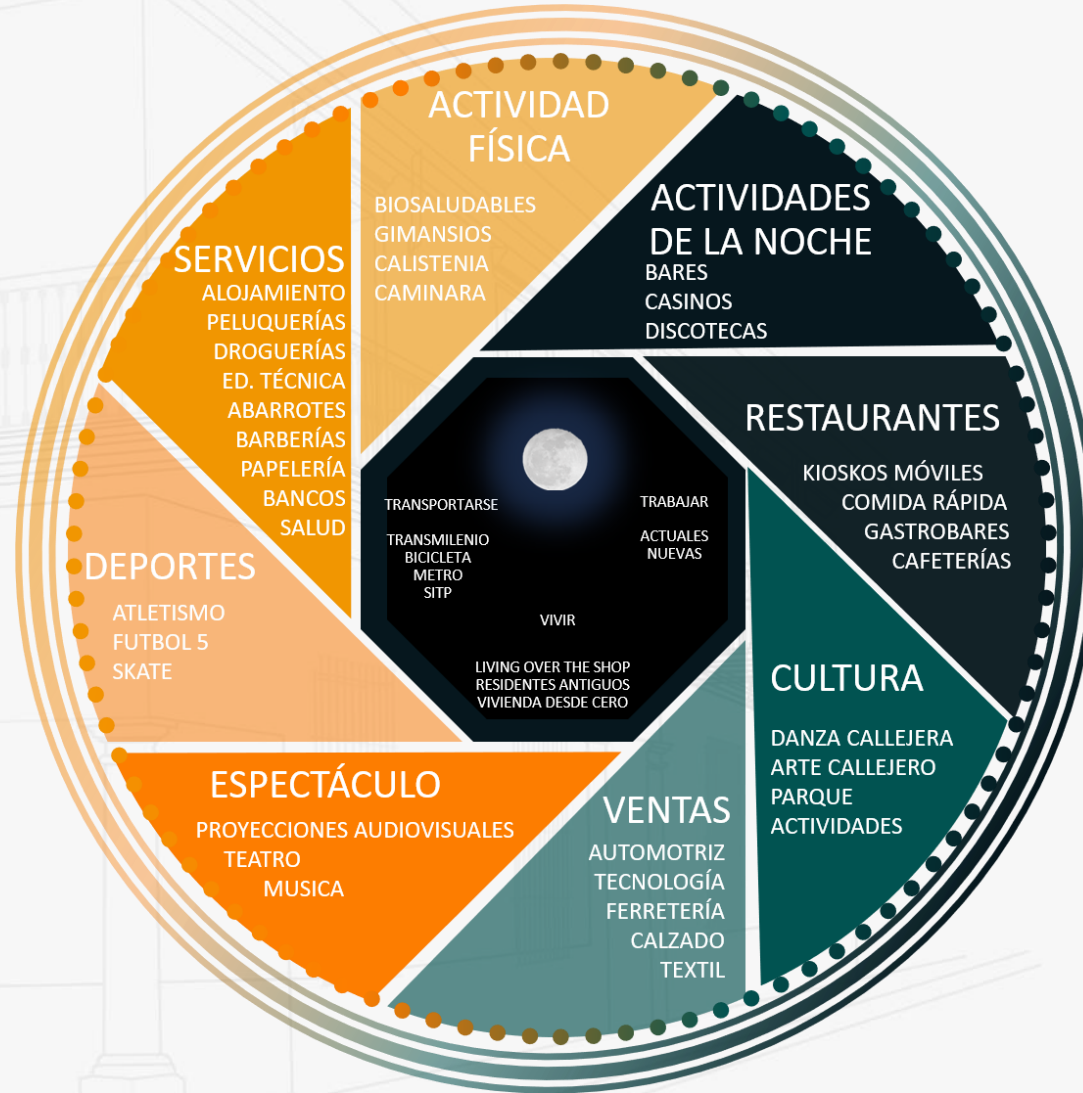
ACTIVIDAD FÍSICA

BIOSALUDABLES
GIMANSIOS
CALISTENIA
CAMINARA

ACTIVIDADES DE LA NOCHE

BARES
CASINOS
DISCOTECAS

RESTAURANTES

KIOSKOS MÓVILES
COMIDA RÁPIDA
GASTROBARES
CAFETERÍAS

CULTURA

DANZA CALLEJERA
ARTE CALLEJERO
PARQUE
ACTIVIDADES

VENTAS

AUTOMOTRIZ
TECNOLOGÍA
FERRETERÍA
CALZADO
TEXTIL

ESPECTÁCULO

PROYECCIONES AUDIOVISUALES
TEATRO
MUSICA

DEPORTES

ATLETISMO
FUTBOL 5
SKATE

SERVICIOS

ALOJAMIENTO
PELUQUERÍAS
DROGUERÍAS
ED. TÉCNICA
ABARROTES
BARBERÍAS
PAPELERÍA
BANCOS
SALUD

TRANSPORTARSE

TRANSMILENIO
BICICLETA
METRO
SITP

TRABAJAR

ACTUALES
NUEVAS

VIVIR

LIVING OVER THE SHOP
RESIDENTES ANTIGUOS
VIVIENDA DESDE CERO